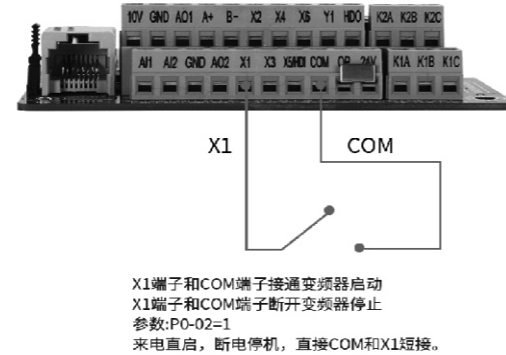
10V GND AO1 A+ B- X2 X4 X6 Y1 HDO K2A K2B K2C

AI1 AI2 GND AO2 X1 X3 X5HDI COM OP 24V K1A K1B K1C

X1

COM

X1端子和COM端子接通变频器启动
X1端子和COM端子断开变频器停止
参数:P0-02=1
来电直启，断电停机，直接COM和X1短接。